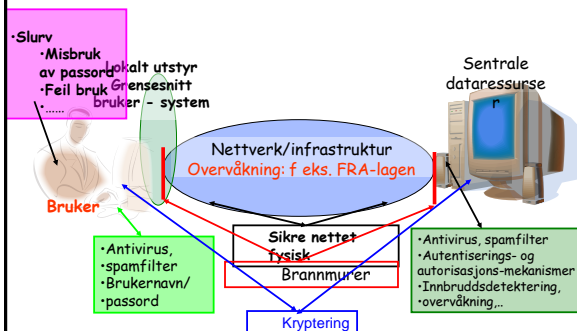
•Slurv
•Misbruk av passord
•Feil bruk
•......

Lokalt utstyr
Grensesnitt
bruker - system

Sentrale dataressurser

Nettverk/infrastruktur
Overvåkning: f eks. FRA-lagen

Bruker

Sikre nettet fysisk

Brannmurer

•Antivirus, spamfilter
•Brukernavn/ passord

•Antivirus, spamfilter
•Autentiserings- og autorisasjons-mekanismer
•Innbruddsdetektering, overvåkning,..

Kryptering